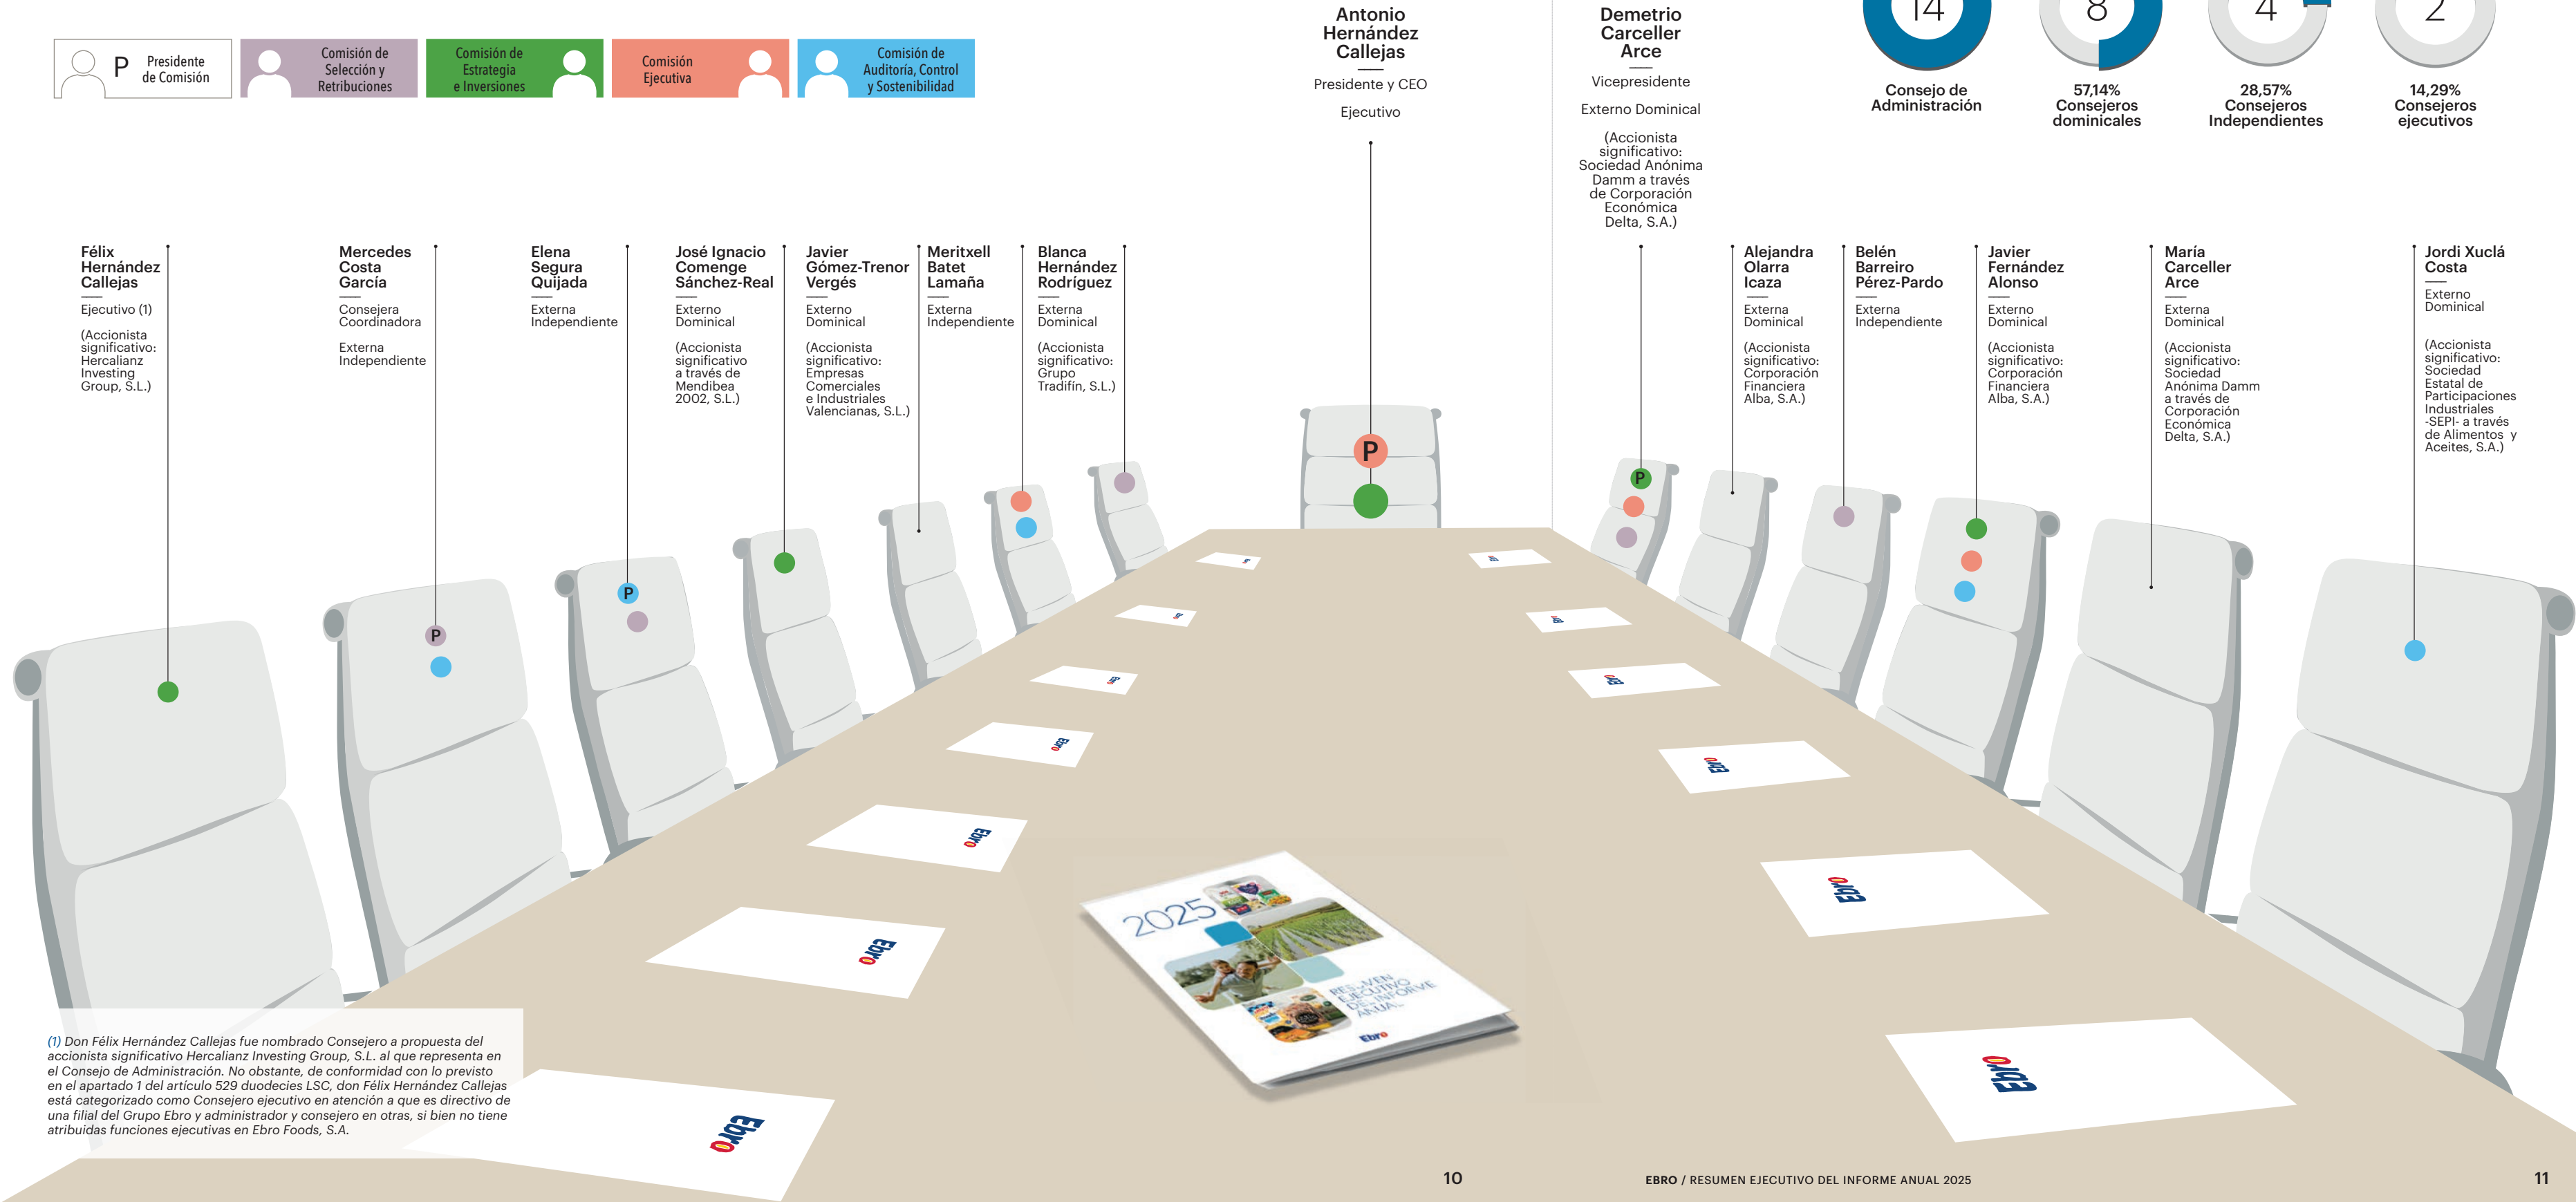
P Presidente de Comisión

Comisión de Selección y Retribuciones

Comisión de Estrategia e Inversiones

Comisión Ejecutiva

Comisión de Auditoría, Control y Sostenibilidad

Antonio Hernández Callejas

Presidente y CEO

Ejecutivo

Demetrio Carceller Arce

Vicepresidente

Externo Dominical

(Accionista significativo: Sociedad Anónima Damm a través de Corporación Económica Delta, S.A.)

14
Consejo de Administración

8
57,14% Consejeros dominicales

4
28,57% Consejeros Independientes

2
14,29% Consejeros ejecutivos

Félix Hernández Callejas

Ejecutivo (1)

(Accionista significativo: Hercalianz Investing Group, S.L.)

Mercedes Costa García

Consejera Coordinadora

Externa Independiente

Elena Segura Quijada

Externa Independiente

José Ignacio Comenge Sánchez-Real

Externo Dominical

(Accionista significativo a través de Mendibea 2002, S.L.)

Javier Gómez-Trenor Vergés

Externo Dominical

(Accionista significativo: Empresas Comerciales e Industriales Valencianas, S.L.)

Meritxell Batet Lamaña

Externa Independiente

Blanca Hernández Rodríguez

Externa Dominical

(Accionista significativo: Grupo Tradifín, S.L.)

Alejandra Olarra Icaza

Externa Dominical

(Accionista significativo: Corporación Financiera Alba, S.A.)

Belén Barreiro Pérez-Pardo

Externa Independiente

Javier Fernández Alonso

Externo Dominical

(Accionista significativo: Corporación Financiera Alba, S.A.)

María Carceller Arce

Externa Dominical

(Accionista significativo: Sociedad Anónima Damm a través de Corporación Económica Delta, S.A.)

Jordi Xuclá Costa

Externo Dominical

(Accionista significativo: Sociedad Estatal de Participaciones Industriales -SEPI- a través de Alimentos y Aceites, S.A.)

(1) Don Félix Hernández Callejas fue nombrado Consejero a propuesta del accionista significativo Hercalianz Investing Group, S.L. al que representa en el Consejo de Administración. No obstante, de conformidad con lo previsto en el apartado 1 del artículo 529 duodecies LSC, don Félix Hernández Callejas está categorizado como Consejero ejecutivo en atención a que es directivo de una filial del Grupo Ebro y administrador y consejero en otras, si bien no tiene atribuidas funciones ejecutivas en Ebro Foods, S.A.

2025
RESUMEN EJECUTIVO DEL INFORME ANUAL
Ebro

10

EBRO / RESUMEN EJECUTIVO DEL INFORME ANUAL 2025

11